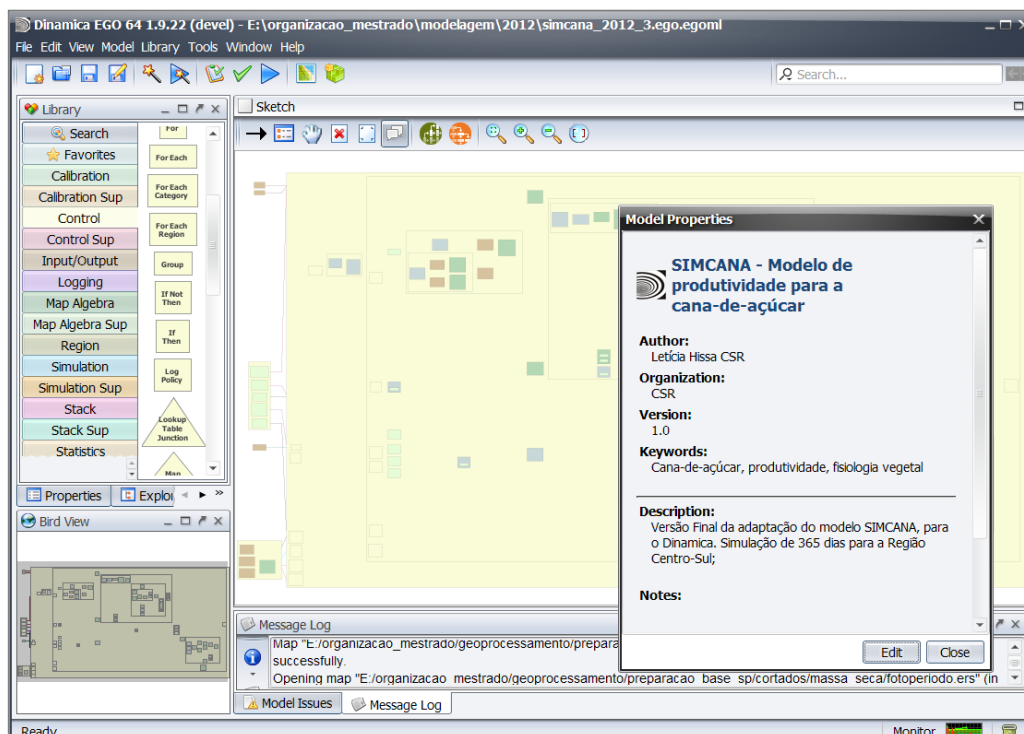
Dinamica EGO 64 1.9.22 (devel) - E:\organizacao_mestrado\modelagem\2012\simcana_2012_3.ego.egoml

File Edit View Model Library Tools Window Help

Search...

Library

Search
Favorites
Calibration
Calibration Sup
Control
Control Sup
Input/Output
Logging
Map Algebra
Map Algebra Sup
Region
Simulation
Simulation Sup
Stack
Stack Sup
Statistics

For
For Each
For Each Category
For Each Region
Group
If Not Then
If Then
Log Policy
Lookup Table Junction
Map

Properties
Explor

Bird View

Sketch

Model Properties

SIMCANA - Modelo de produtividade para a cana-de-açúcar

Author:
Letícia Hissa CSR

Organization:
CSR

Version:
1.0

Keywords:
Cana-de-açúcar, produtividade, fisiologia vegetal

Description:
Versão Final da adaptação do modelo SIMCANA, para o Dinamica. Simulação de 365 dias para a Região Centro-Sul;

Notes:

Edit
Close

Message Log

Map "E:/organizacao_mestrado/geoprocessamento/prepara
successfully.
Opening map "E:/organizacao_mestrado/geoprocessamento/preparacao_base_sp/cortados/massa_seca/fotoperiodo.ers" (in

Model Issues
Message Log

Ready
Monitor